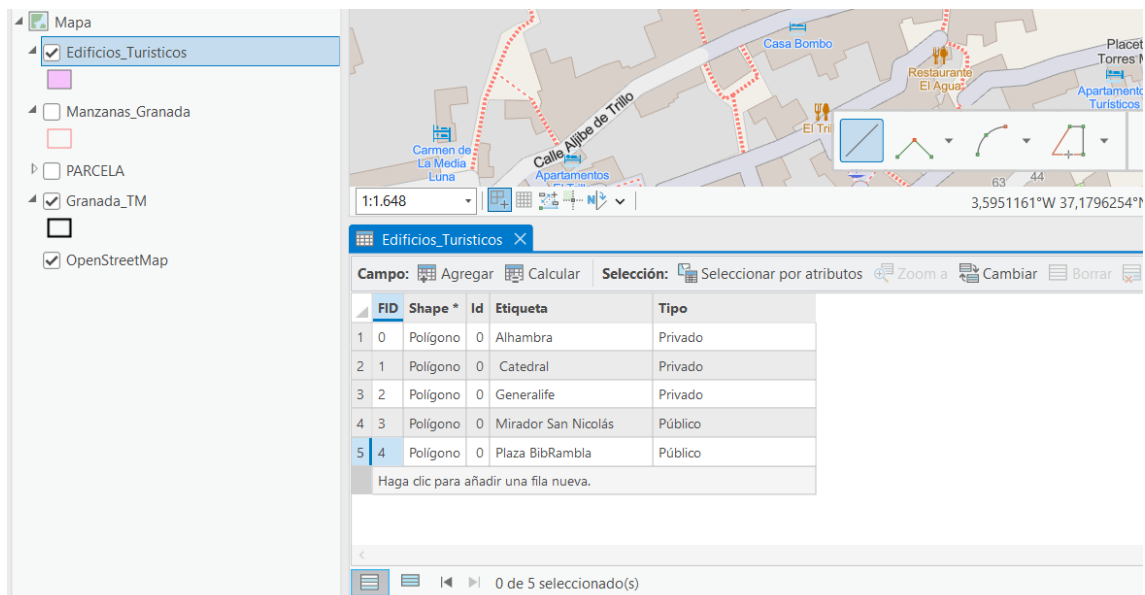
Mapa
Edificios_Turisticos
Manzanas_Granada
PARCELA
Granada_TM
OpenStreetMap

Casa Bombo
Placet
Torres M
Restaurante El Agua
Apartamento Turísticos
El Tri
Carmen de La Media Luna
Calle Aljibe de Trillo
Apartamentos
63
44

1:1.648
3,5951161°W 37,1796254°N

Edificios_Turisticos

Campo: Agregar Calcular Selección: Seleccionar por atributos Zoom a Cambiar Borrar

| | FID | Shape * | Id | Etiqueta | Tipo |
|---|---|---|---|---|---|
| 1 | 0 | Polígono | 0 | Alhambra | Privado |
| 2 | 1 | Polígono | 0 | Catedral | Privado |
| 3 | 2 | Polígono | 0 | Generalife | Privado |
| 4 | 3 | Polígono | 0 | Mirador San Nicolás | Público |
| 5 | 4 | Polígono | 0 | Plaza BibRambla | Público |

Haga clic para añadir una fila nueva.

0 de 5 seleccionado(s)